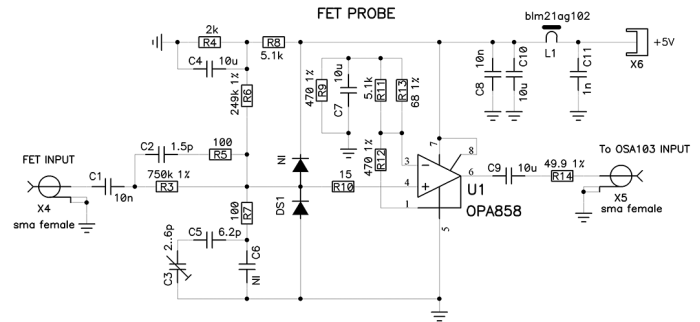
FET PROBE

blm21ag102

2k
R4
R8
5.1k
C4
10u
249k 1%
R6
470 1%
R9
10u
C7
5.1k
R11
R13
68 1%
10n
C8
C10
10u
L1
C11
1n
X6
+5V

FET INPUT
C1
10n
X4
sma female
C2
1.5p
100
R5
750k 1%
R3
100
R7
C3
2.6p
C5
6.2p
C6
NI
NI
DS1
15
R10
470 1%
R12
3
4
1
7
8
6
5
C9
10u
49.9 1%
R14
U1
OPA858
To OSA103 INPUT
X5
sma female